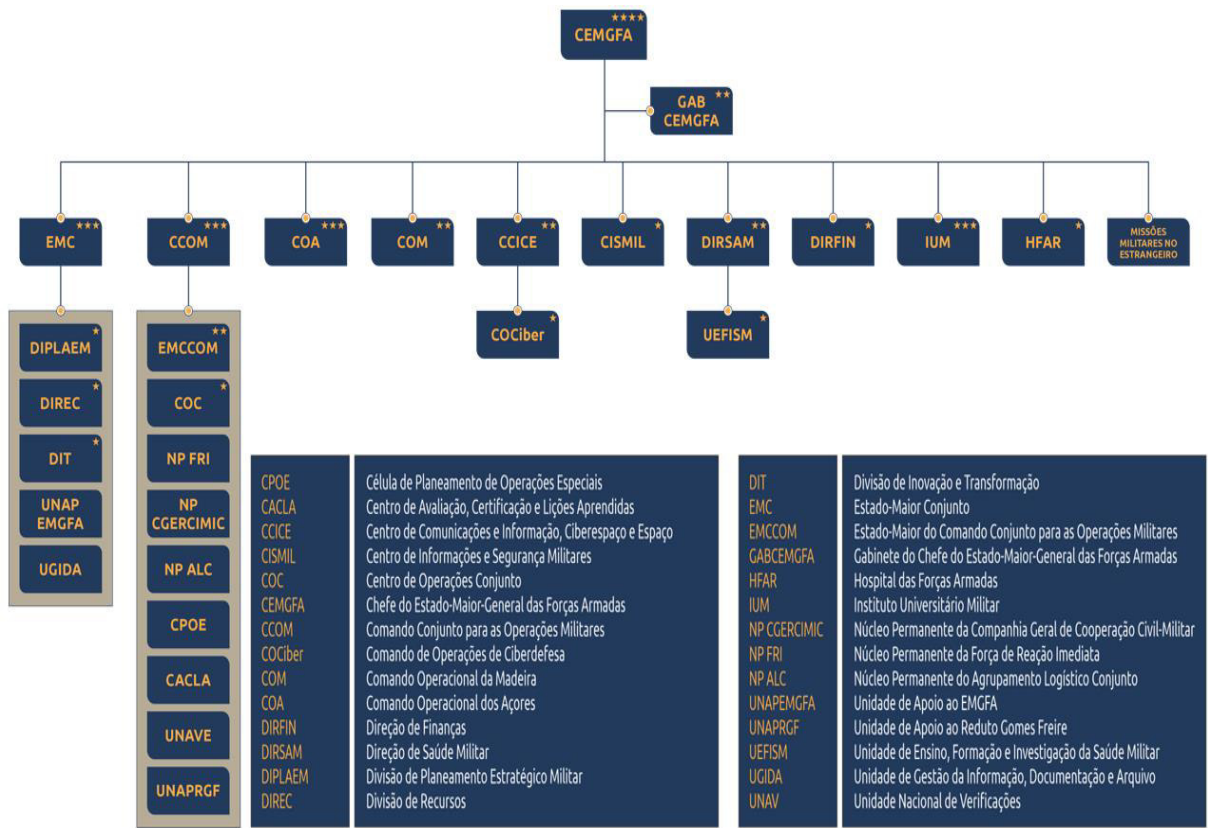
CEMGFA ****

GAB CEMGFA **

EMC ***
CCOM ***
COA ***
COM **
CCICE **
CISMIL *
DIRSAM **
DIRFIN *
IUM ***
HFAR *
MISSÕES MILITARES NO ESTRANGEIRO

COCiber *
UEFISM *

DIPLAEM *
DIREC *
DIT *
UNAP EMGFA
UGIDA

EMCCOM **
COC *
NP FRI
NP CGERCIMIC
NP ALC
CPOE
CACLA
UNAVE
UNAPRGF

| | |
|---|---|
| CPOE | Célula de Planeamento de Operações Especiais |
| CACLA | Centro de Avaliação, Certificação e Lições Aprendidas |
| CCICE | Centro de Comunicações e Informação, Ciberespaço e Espaço |
| CISMIL | Centro de Informações e Segurança Militares |
| COC | Centro de Operações Conjunto |
| CEMGFA | Chefe do Estado-Maior-General das Forças Armadas |
| CCOM | Comando Conjunto para as Operações Militares |
| COCiber | Comando de Operações de Ciberdefesa |
| COM | Comando Operacional da Madeira |
| COA | Comando Operacional dos Açores |
| DIRFIN | Direção de Finanças |
| DIRSAM | Direção de Saúde Militar |
| DIPLAEM | Divisão de Planeamento Estratégico Militar |
| DIREC | Divisão de Recursos |

| | |
|---|---|
| DIT | Divisão de Inovação e Transformação |
| EMC | Estado-Maior Conjunto |
| EMCCOM | Estado-Maior do Comando Conjunto para as Operações Militares |
| GABCEMGFA | Gabinete do Chefe do Estado-Maior-General das Forças Armadas |
| HFAR | Hospital das Forças Armadas |
| IUM | Instituto Universitário Militar |
| NP CGERCIMIC | Núcleo Permanente da Companhia Geral de Cooperação Civil-Militar |
| NP FRI | Núcleo Permanente da Força de Reação Imediata |
| NP ALC | Núcleo Permanente do Agrupamento Logístico Conjunto |
| UNAPEMGFA | Unidade de Apoio ao EMGFA |
| UNAPRGF | Unidade de Apoio ao Reduto Gomes Freire |
| UEFISM | Unidade de Ensino, Formação e Investigação da Saúde Militar |
| UGIDA | Unidade de Gestão da Informação, Documentação e Arquivo |
| UNAV | Unidade Nacional de Verificações |